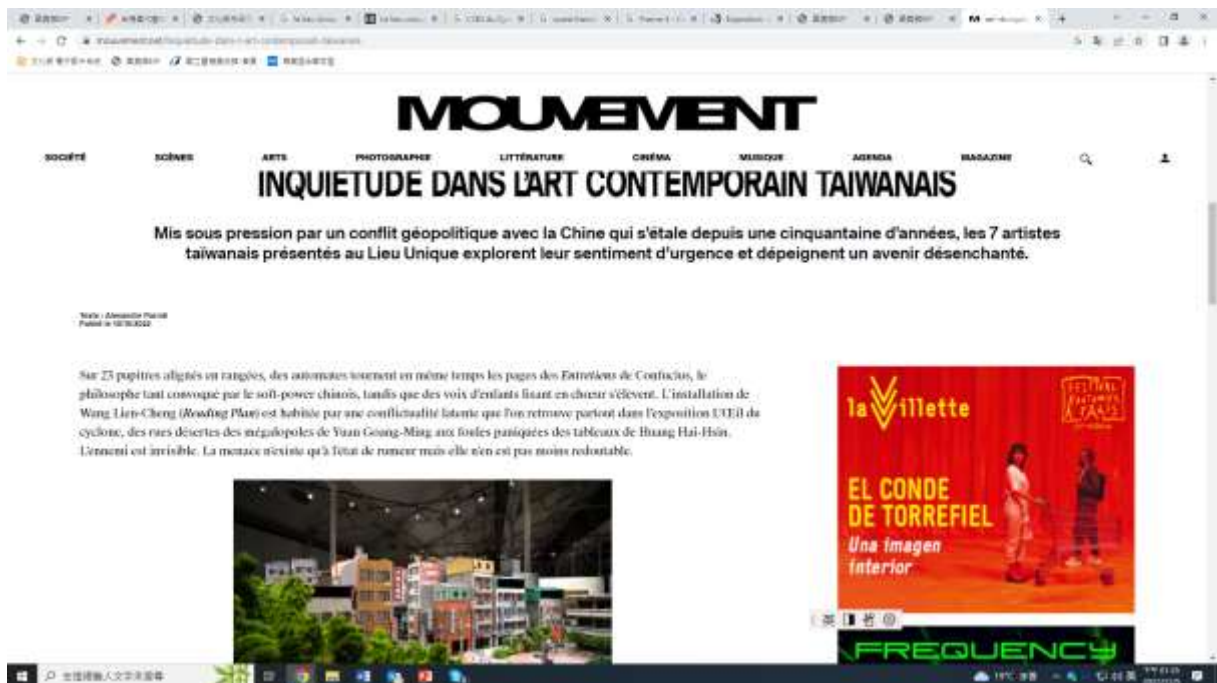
MOUVEMENT

SOCIÉTÉ SCÈNES ARTS PHOTOGRAPHIE LITTÉRATURE CINÉMA MUSIQUE AGENDA MAGAZINE

INQUIETUDE DANS L'ART CONTEMPORAIN TAIWANAIS

Mis sous pression par un conflit géopolitique avec la Chine qui s'étale depuis une cinquantaine d'années, les 7 artistes taïwanais présentés au Lieu Unique explorent leur sentiment d'urgence et dépeignent un avenir désenchanté.

Texte : Alexandre Parodi
Publié le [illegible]

Sur 23 pupitres alignés en rangées, des automates tournent en même temps les pages des Entretiens de Confucius, le philosophe tant convoqué par le soft-power chinois, tandis que des voix d'enfants lisant en chœur s'élèvent. L'installation de Wang Lien-Cheng (Reading Plan) est habitée par une conflictualité latente que l'on retrouve partout dans l'exposition L'Œil du cyclone, des rues désertes des mégalopoles de Yuan Goang-Ming aux foules paniquées des tableaux de Huang Hai-Hsin. L'ennemi est invisible. La menace n'existe qu'à l'état de rumeur mais elle n'en est pas moins redoutable.

la Villette
FESTIVAL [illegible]
EL CONDE DE TORREFIEL
Una imagen interior

FREQUENCY